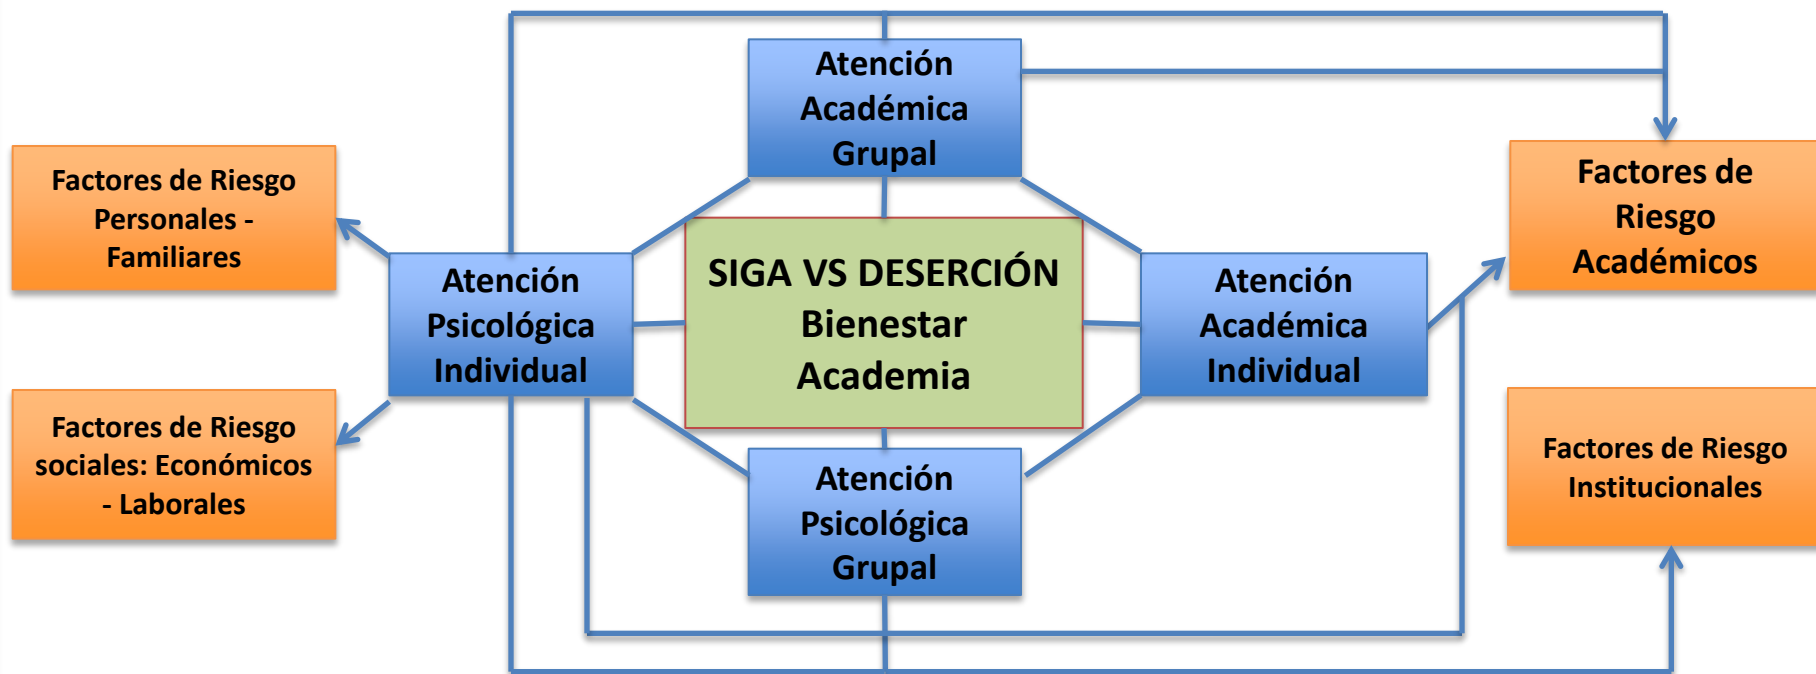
Factores de Riesgo Personales - Familiares

Factores de Riesgo sociales: Económicos - Laborales

Atención Académica Grupal

Atención Psicológica Individual

SIGA VS DESERCIÓN
Bienestar
Academia

Atención Académica Individual

Atención Psicológica Grupal

Factores de Riesgo Académicos

Factores de Riesgo Institucionales